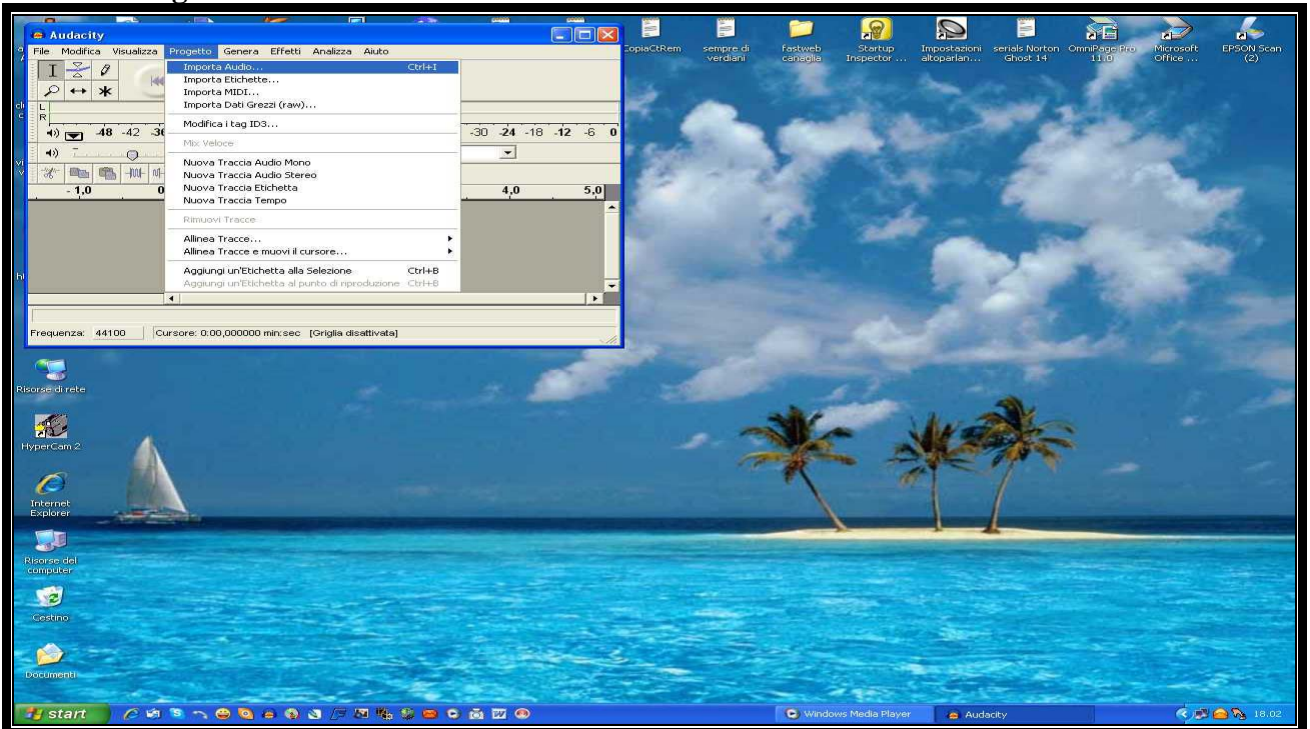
Audacity

File Modifica Visualizza Progetto Genera Effetti Analizza Aiuto

Importa Audio... Ctrl+I
Importa Etichette...
Importa MIDI...
Importa Dati Grezzi (raw)...

Modifica i tag ID3...

Mix Veloce

Nuova Traccia Audio Mono
Nuova Traccia Audio Stereo
Nuova Traccia Etichetta
Nuova Traccia Tempo

Rimuovi Tracce

Allinea Tracce...
Allinea Tracce e muovi il cursore...

Aggiungi un'Etichetta alla Selezione Ctrl+B
Aggiungi un'Etichetta al punto di riproduzione Ctrl+B

L
R
-48 -42 -3
-30 -24 -18 -12 -6 0
-1,0 0
4,0 5,0

Frequenza: 44100 Cursore: 0:00,000000 min:sec [Griglia disattivata]

CopiaCtRem
sempre di verdiani
fastweb canaglia
Startup Inspector ...
Impostazioni altoparlan...
serials Norton Ghost 14
OmniPage Pro 11.0
Microsoft Office ...
EPSON Scan (2)

Risorse di rete
HyperCam 2
Internet Explorer
Risorse del computer
Cestino
Documenti

start
Windows Media Player
Audacity
18.02